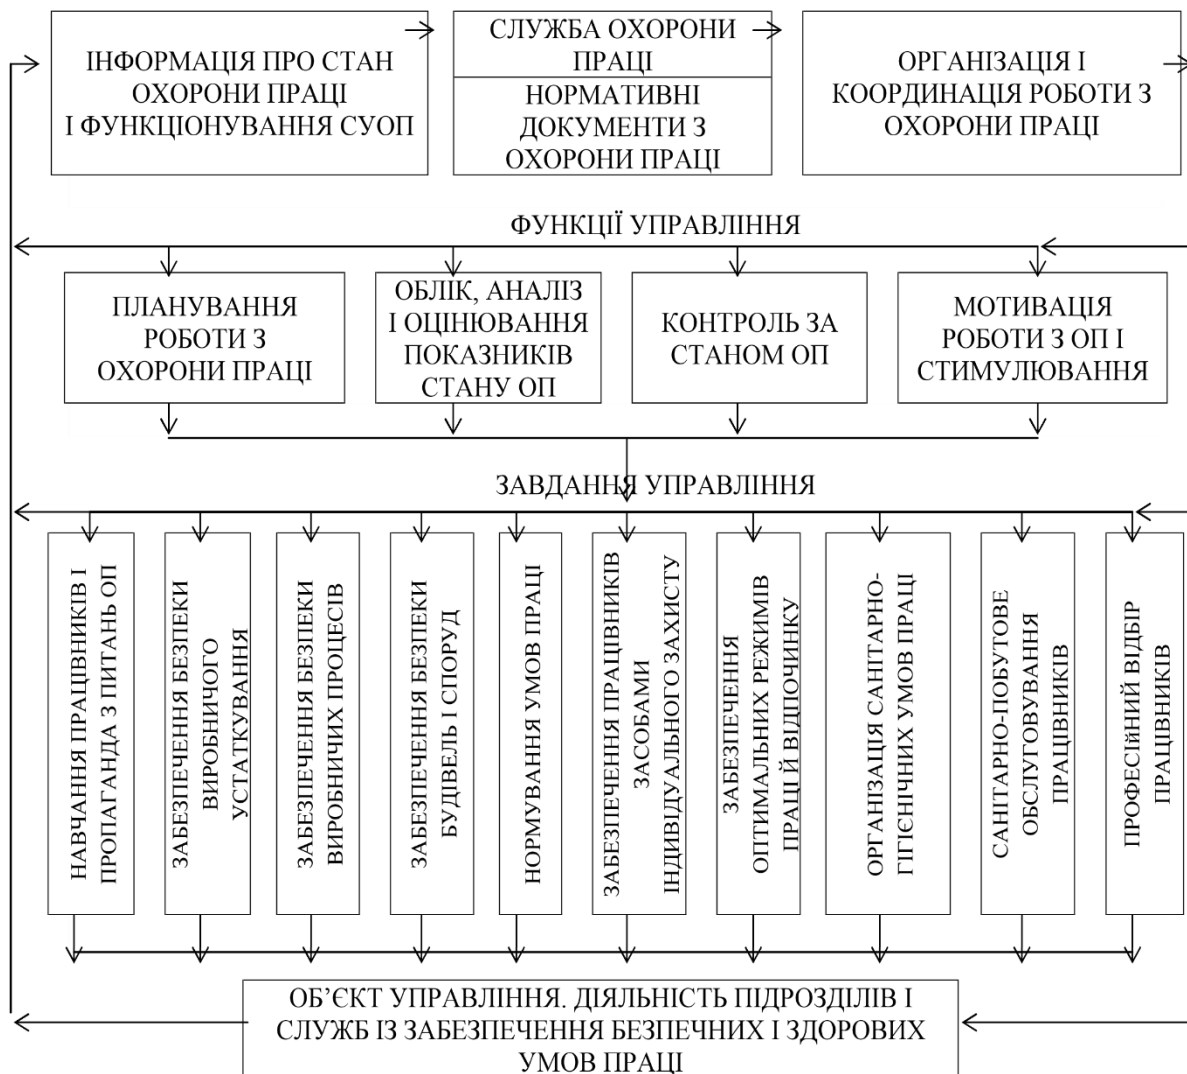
ІНФОРМАЦІЯ ПРО СТАН ОХОРОНИ ПРАЦІ І ФУНКЦІОНУВАННЯ СУОП

СЛУЖБА ОХОРОНИ ПРАЦІ

НОРМАТИВНІ ДОКУМЕНТИ З ОХОРОНИ ПРАЦІ

ОРГАНІЗАЦІЯ І КООРДИНАЦІЯ РОБОТИ З ОХОРОНИ ПРАЦІ

ФУНКЦІЇ УПРАВЛІННЯ

ПЛАНУВАННЯ РОБОТИ З ОХОРОНИ ПРАЦІ

ОБЛІК, АНАЛІЗ І ОЦІНЮВАННЯ ПОКАЗНИКІВ СТАНУ ОП

КОНТРОЛЬ ЗА СТАНОМ ОП

МОТИВАЦІЯ РОБОТИ З ОП І СТИМУЛЮВАННЯ

ЗАВДАННЯ УПРАВЛІННЯ

НАВЧАННЯ ПРАЦІВНИКІВ І ПРОПАГАНДА З ПИТАНЬ ОП

ЗАБЕЗПЕЧЕННЯ БЕЗПЕКИ ВИРОБНИЧОГО УСТАТКУВАННЯ

ЗАБЕЗПЕЧЕННЯ БЕЗПЕКИ ВИРОБНИЧИХ ПРОЦЕСІВ

ЗАБЕЗПЕЧЕННЯ БЕЗПЕКИ БУДІВЕЛЬ І СПОРУД

НОРМУВАННЯ УМОВ ПРАЦІ

ЗАБЕЗПЕЧЕННЯ ПРАЦІВНИКІВ ЗАСОБАМИ ІНДИВІДУАЛЬНОГО ЗАХИСТУ

ЗАБЕЗПЕЧЕННЯ ОПТИМАЛЬНИХ РЕЖИМІВ ПРАЦІ Й ВІДПОЧИНКУ

ОРГАНЗАЦІЯ САНТАРНО-ГІГІЄНІЧНИХ УМОВ ПРАЦІ

САНІТАРНО-ПОБУТОВЕ ОБСЛУГОВУВАННЯ ПРАЦІВНИКІВ

ПРОФЕСІЙНИЙ ВІДБІР ПРАЦІВНИКІВ

ОБ’ЄКТ УПРАВЛІННЯ. ДІЯЛЬНІСТЬ ПІДРОЗДІЛІВ І СЛУЖБ ІЗ ЗАБЕЗПЕЧЕННЯ БЕЗПЕЧНИХ І ЗДОРОВИХ УМОВ ПРАЦІ